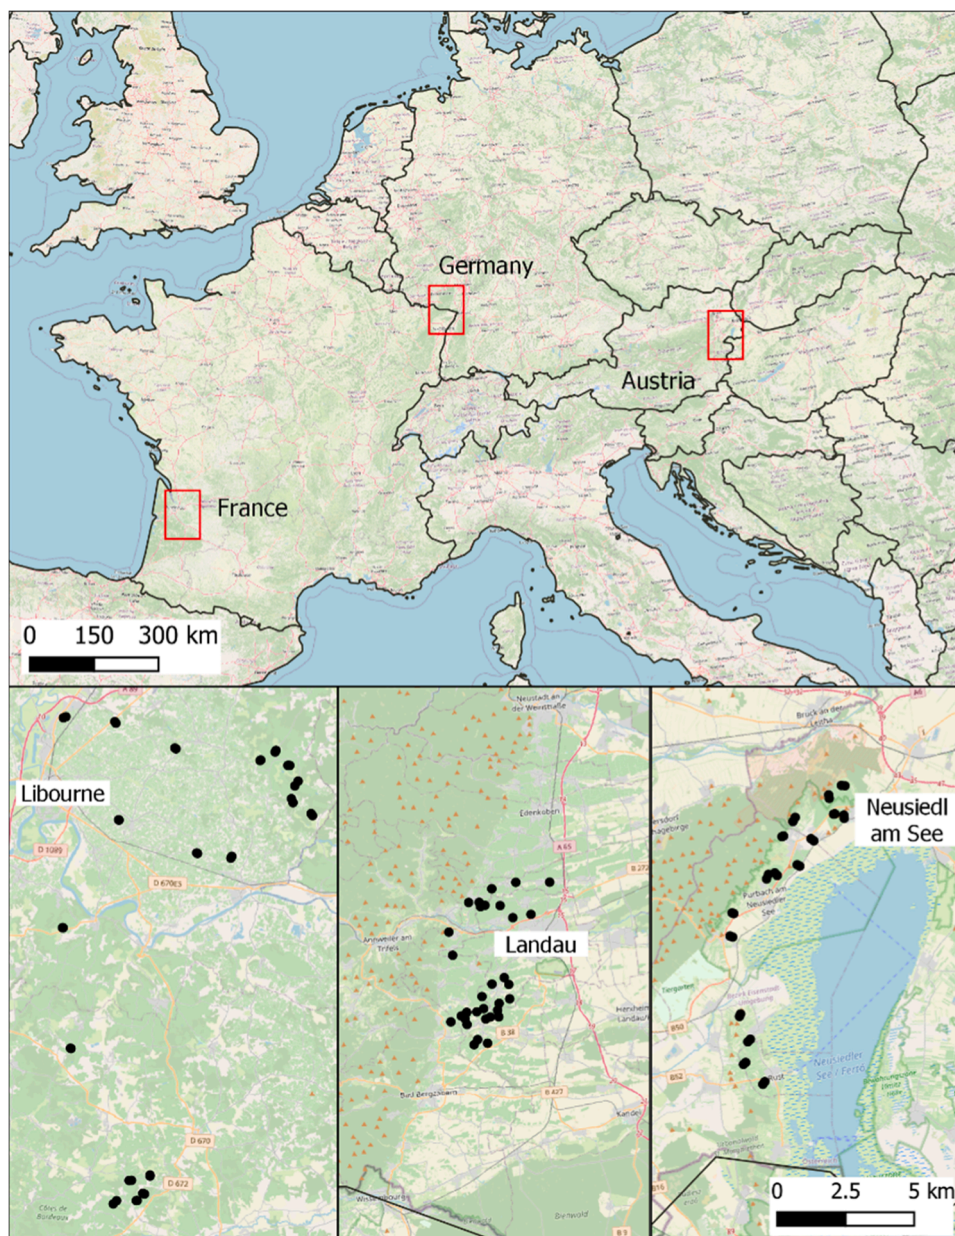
Germany

Austria

France

0 150 300 km

Libourne

D 1089

D 670E3

D 670

D 672

Neustadt an der Weinstraße

Edenkoben

A 65

Annweiler am Trifels

Landau

B 38

Bad Bergzabern

B 427

Kandel

Bienwald

Bruck an der Leitha

Neusiedl am See

Purbach am Neusiedler See

Tiergarten

B50

B52

Rust

Neusiedler See / Fertő

0 2.5 5 km